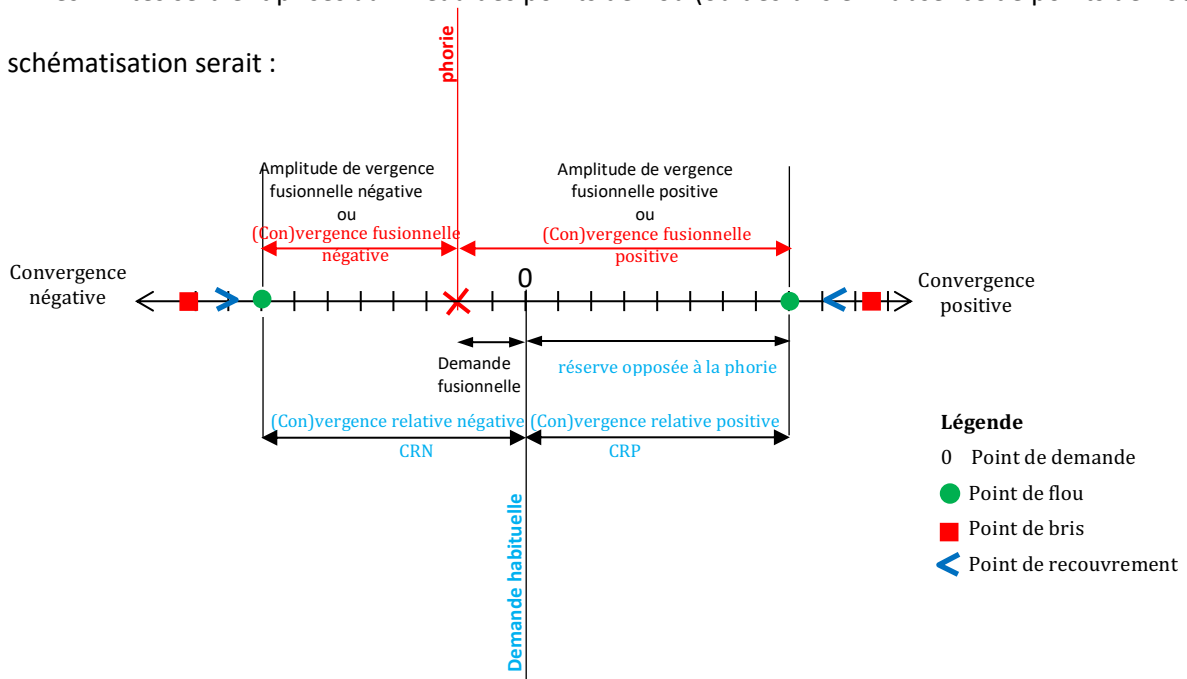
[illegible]

schématisation serait :

phorie

Amplitude de vergence fusionnelle négative ou (Con)vergence fusionnelle négative

Amplitude de vergence fusionnelle positive ou (Con)vergence fusionnelle positive

Convergence négative

0

Convergence positive

Demande fusionnelle

réserve opposée à la phorie

(Con)vergence relative négative

CRN

(Con)vergence relative positive

CRP

Demande habituelle

Légende

0 Point de demande

Point de flou

Point de bris

Point de recouvrement